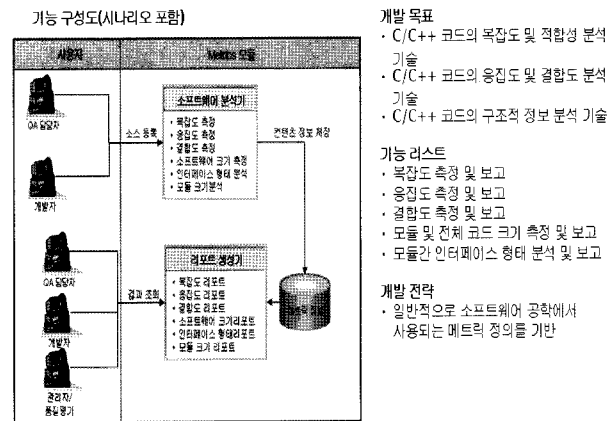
기능 구성도(시나리오 포함)

사용자

Metrics 모듈

QA 담당자

개발자

소스 등록

소프트웨어 분석기

· 복잡도 측정
· 응집도 측정
· 결합도 측정
· 소프트웨어 크기 측정
· 인터페이스 형태 분석
· 모듈 크기 분석

컨텐츠 정보 저장

QA 담당자

개발자

관리자/품질평가

결과 조회

리포트 생성기

· 복잡도 리포트
· 응집도 리포트
· 결합도 리포트
· 소프트웨어 크기리포트
· 인터페이스 형태리포트
· 모듈 크기 리포트

개발 목표
· C/C++ 코드의 복잡도 및 적합성 분석 기술
· C/C++ 코드의 응집도 및 결합도 분석 기술
· C/C++ 코드의 구조적 정보 분석 기술

기능 리스트
· 복잡도 측정 및 보고
· 응집도 측정 및 보고
· 결합도 측정 및 보고
· 모듈 및 전체 코드 크기 측정 및 보고
· 모듈간 인터페이스 형태 분석 및 보고

개발 전략
· 일반적으로 소프트웨어 공학에서 사용되는 메트릭 정의를 기반